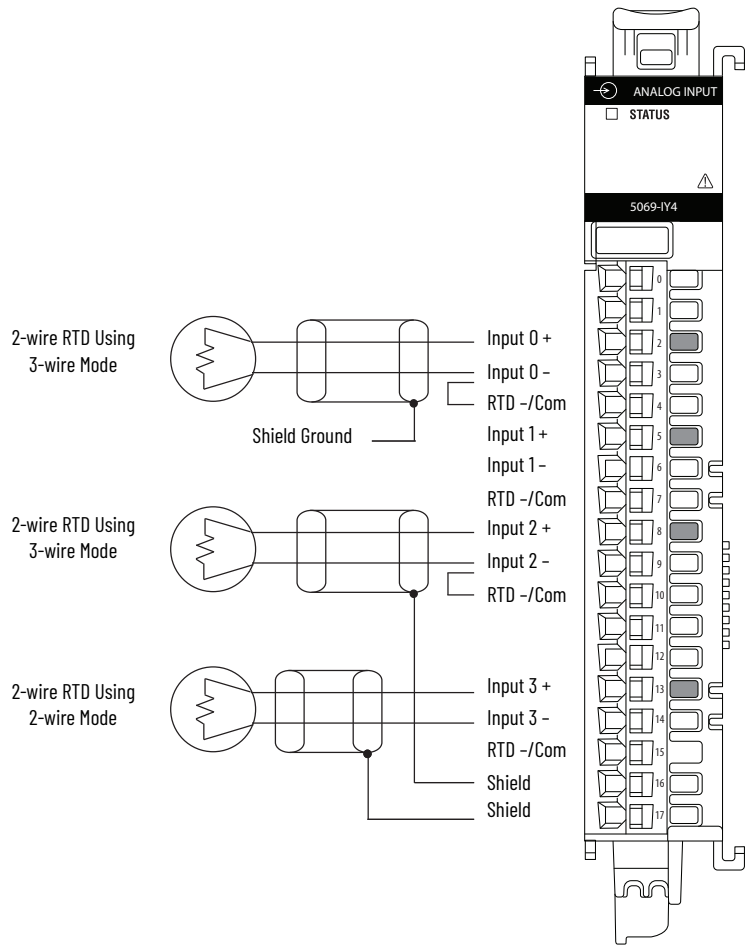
ANALOG INPUT
STATUS
5069-IY4

2-wire RTD Using 3-wire Mode

Shield Ground

2-wire RTD Using 3-wire Mode

2-wire RTD Using 2-wire Mode

Input 0 +
Input 0 –
RTD –/Com
Input 1 +
Input 1 –
RTD –/Com
Input 2 +
Input 2 –
RTD –/Com
Input 3 +
Input 3 –
RTD –/Com
Shield
Shield

0
1
2
3
4
5
6
7
8
9
10
11
12
13
14
15
16
17